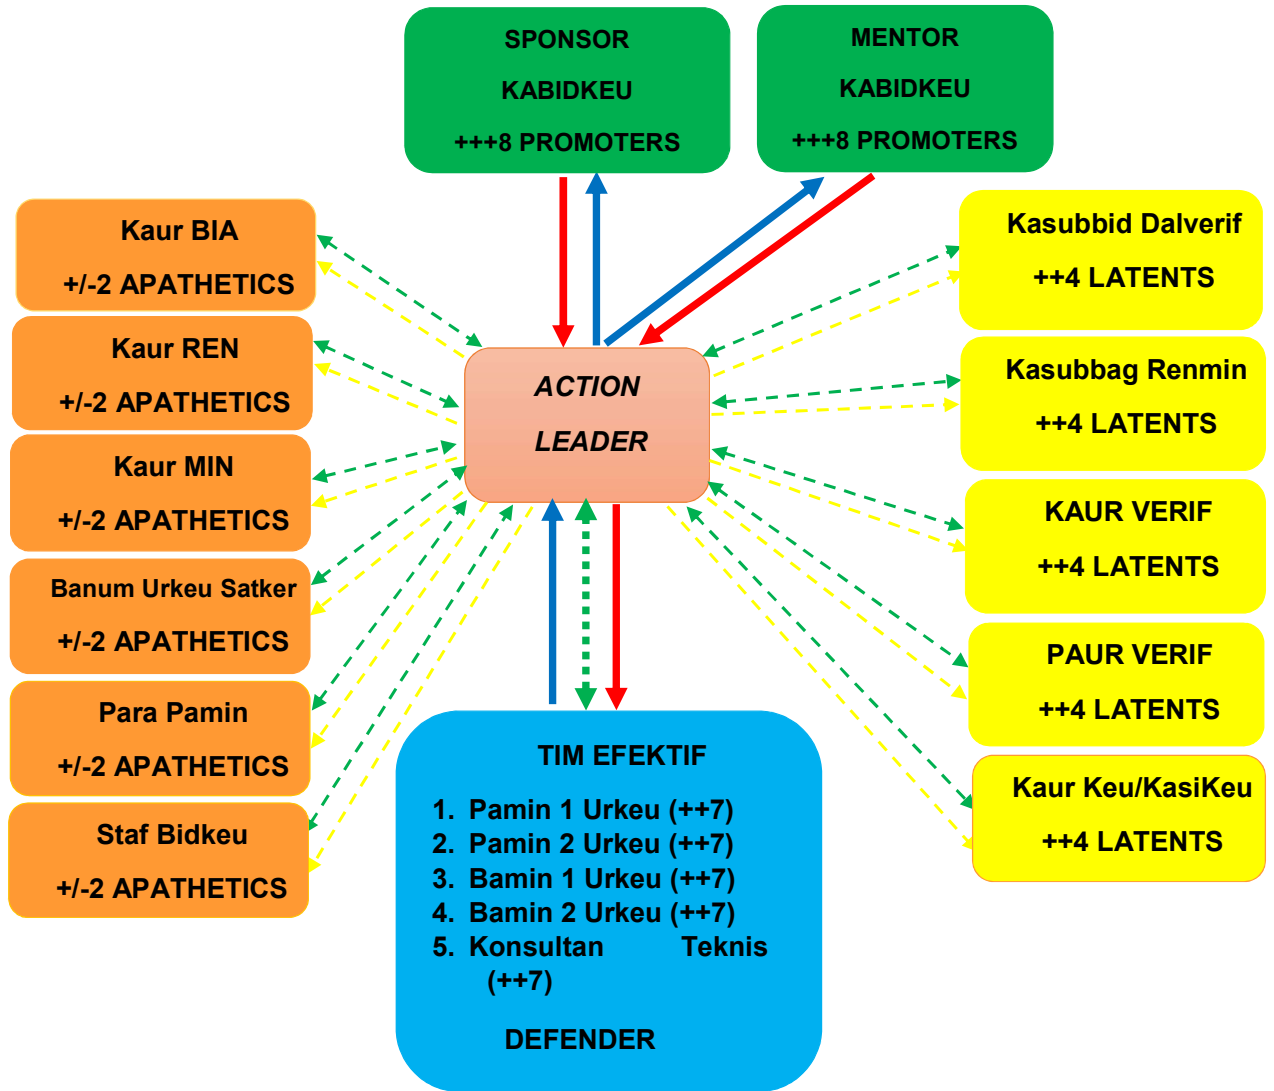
SPONSOR
KABIDKEU
+++8 PROMOTERS

MENTOR
KABIDKEU
+++8 PROMOTERS

Kaur BIA
+/-2 APATHETICS

Kaur REN
+/-2 APATHETICS

Kaur MIN
+/-2 APATHETICS

Banum Urkeu Satker
+/-2 APATHETICS

Para Pamin
+/-2 APATHETICS

Staf Bidkeu
+/-2 APATHETICS

ACTION
LEADER

Kasubbid Dalverif
++4 LATENTS

Kasubbag Renmin
++4 LATENTS

KAUR VERIF
++4 LATENTS

PAUR VERIF
++4 LATENTS

Kaur Keu/KasiKeu
++4 LATENTS

TIM EFEKTIF
1. Pamin 1 Urkeu (++7)
2. Pamin 2 Urkeu (++7)
3. Bamin 1 Urkeu (++7)
4. Bamin 2 Urkeu (++7)
5. Konsultan Teknis (++7)

DEFENDER